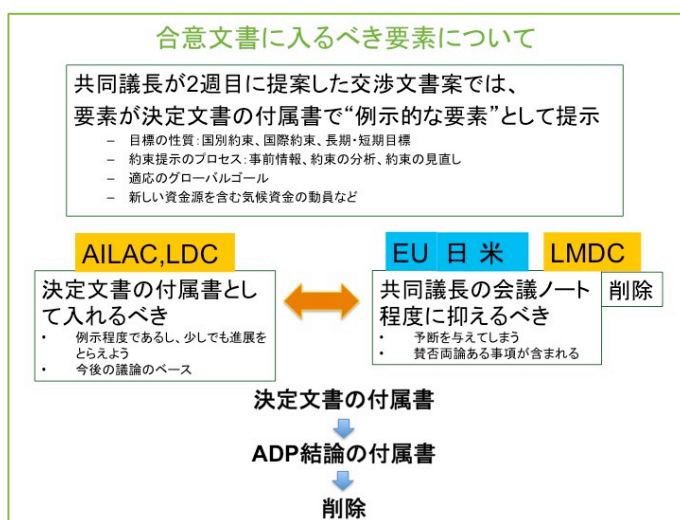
合意文書に入るべき要素について

共同議長が2週目に提案した交渉文書案では、要素が決定文書の付属書で“例示的な要素”として提示

– 目標の性質：国別約束、国際約束、長期・短期目標
– 約束提示のプロセス：事前情報、約束の分析、約束の見直し
– 適応のグローバルゴール
– 新しい資金源を含む気候資金の動員など

AILAC,LDC

決定文書の付属書として入れるべき

• 例示程度であるし、少しでも進展をとらえよう
• 今後の議論のベース

EU 日 米

LMDC

共同議長の会議ノート程度に抑えるべき

• 予断を与えてしまう
• 賛否両論ある事項が含まれる

削除

決定文書の付属書

ADP結論の付属書

削除